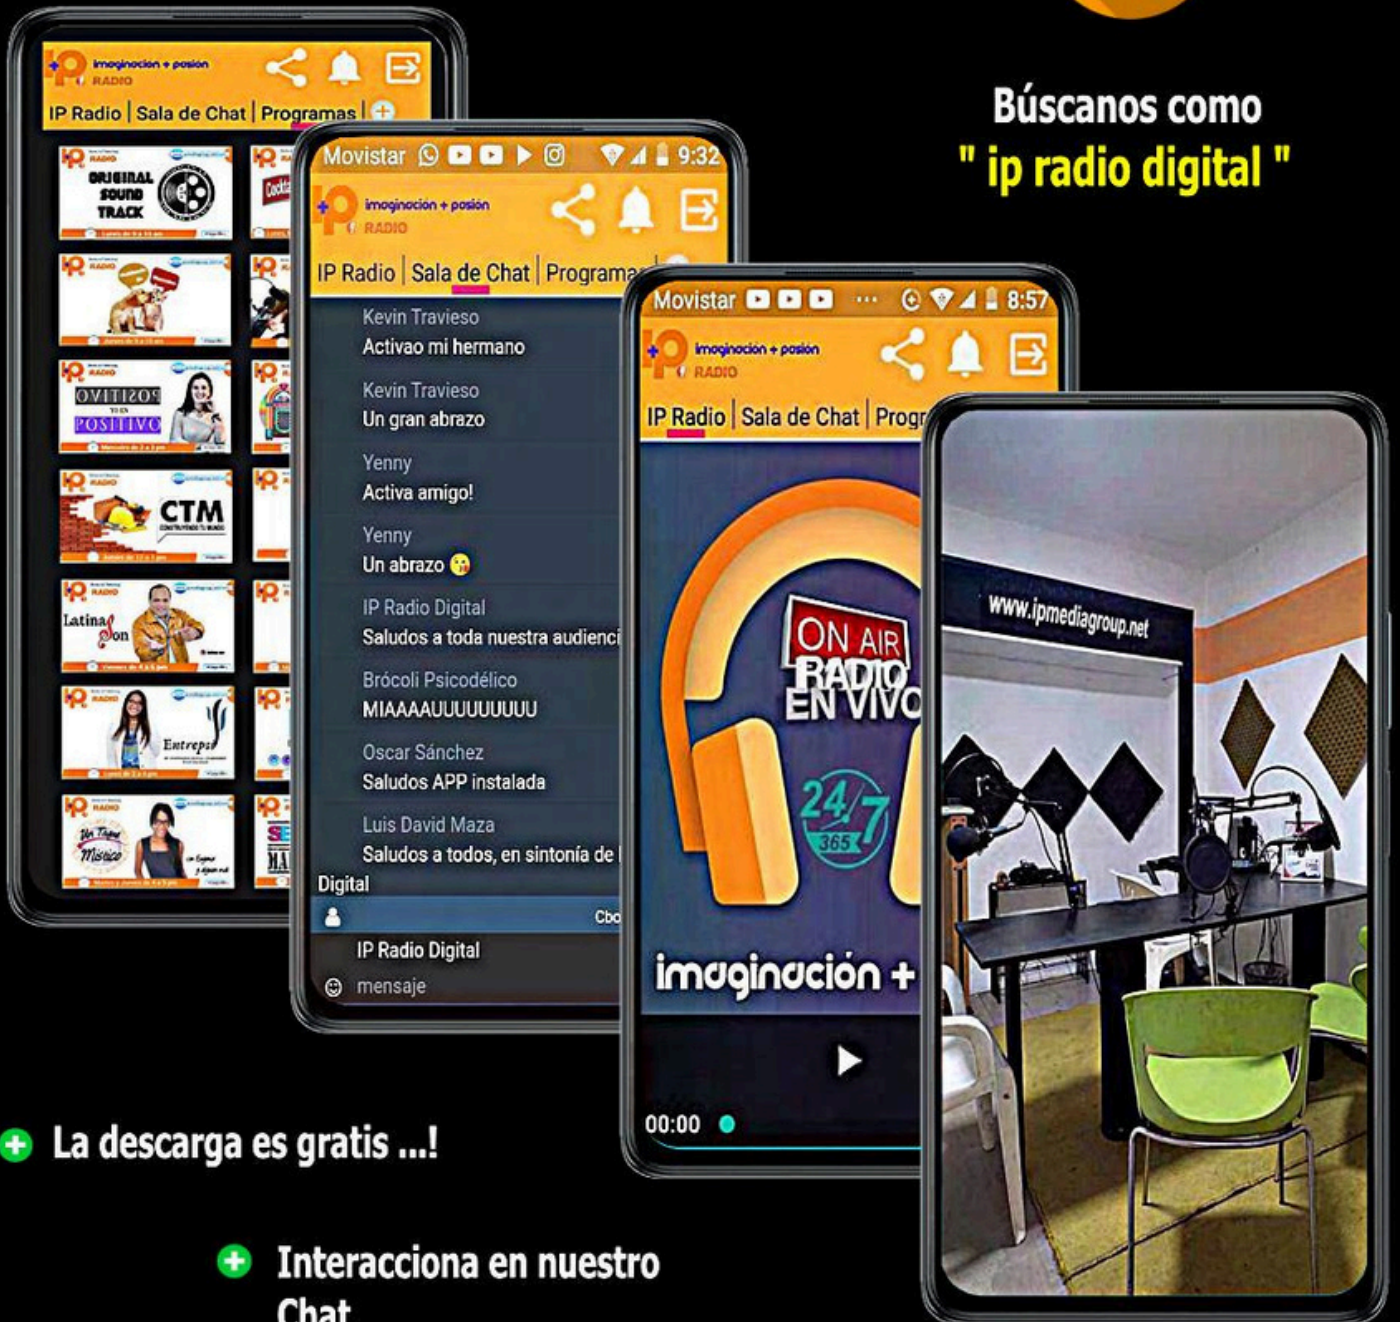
Búscanos como
" ip radio digital "

imaginacion + pasion RADIO
IP Radio | Sala de Chat | Programas

ORIGINAL SOUND TRACK
POSITIVO
CTM
Latina Son
Entrepa
Un Toque Músico

Movistar 9:32
imaginacion + pasion RADIO
IP Radio | Sala de Chat | Programas

Kevin Travieso
Activao mi hermano
Kevin Travieso
Un gran abrazo
Yenny
Activa amigo!
Yenny
Un abrazo
IP Radio Digital
Saludos a toda nuestra audienci
Brócoli Psicodélico
MIAAAAUUUUUUUUU
Oscar Sánchez
Saludos APP instalada
Luis David Maza
Saludos a todos, en sintonía de
Digital
IP Radio Digital
mensaje

Movistar 8:57
imaginacion + pasion RADIO
IP Radio | Sala de Chat | Progr
ON AIR RADIO EN VIVO
24/7 365
imaginación +
00:00

www.ipmediagroup.net

La descarga es gratis ...!

Interacciona en nuestro Chat